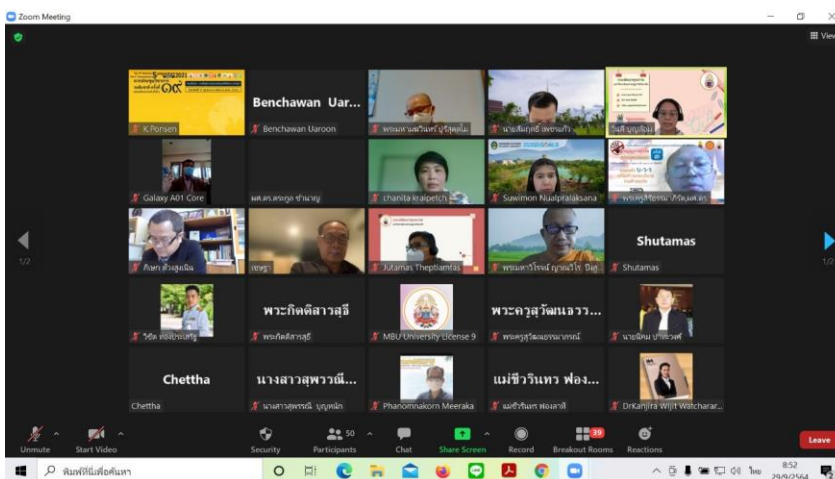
Zoom Meeting

View

K.Ponsen

Benchawan Uar...
Benchawan Uaroon

พระมหาสมวินทร์ ปุริสุตฺตโม

นายสัมฤทธิ์ เพชรแก้ว

นันที บุญล้อม

Galaxy A01 Core

ผศ.ดร.ตระกูล ชำนาญ

chanita kraipetch

Suwimon Nualpralaksana

พระครูสิริธรรม ภิรัต,ผศ.ดร.

กิตติ ตัวสุขเนิน

เขษฐา

Jutamas Theptiamtas

พระมหาวิโรจน์ ญาณวีโร ปิยะ

Shutamas
Shutamas

วิชิต ทองประเสริฐ

พระกิตติสารสุธี
พระกิตติสารสุธี

MBU University License 9

พระครูสุวัฒนวรร...
พระครูสุวัฒนวรรณาภรณ์

นายนิพน ปาละวงศ์

Chettha
Chettha

นางสาวสุพรรณี...
นางสาวสุพรรณี บุญหลัก

Phanomnakorn Meeraka

แม่ชีวรินทร ฟอง...
แม่ชีวรินทร ฟองสาลี

DrKanjira Wijit Watcharar...

1/2

1/2

Unmute
Start Video
Security
50
Participants
Chat
Share Screen
Record
39
Breakout Rooms
Reactions
Leave

พิมพ์ที่นี่เพื่อค้นหา

ไทย
8:52
29/9/2564